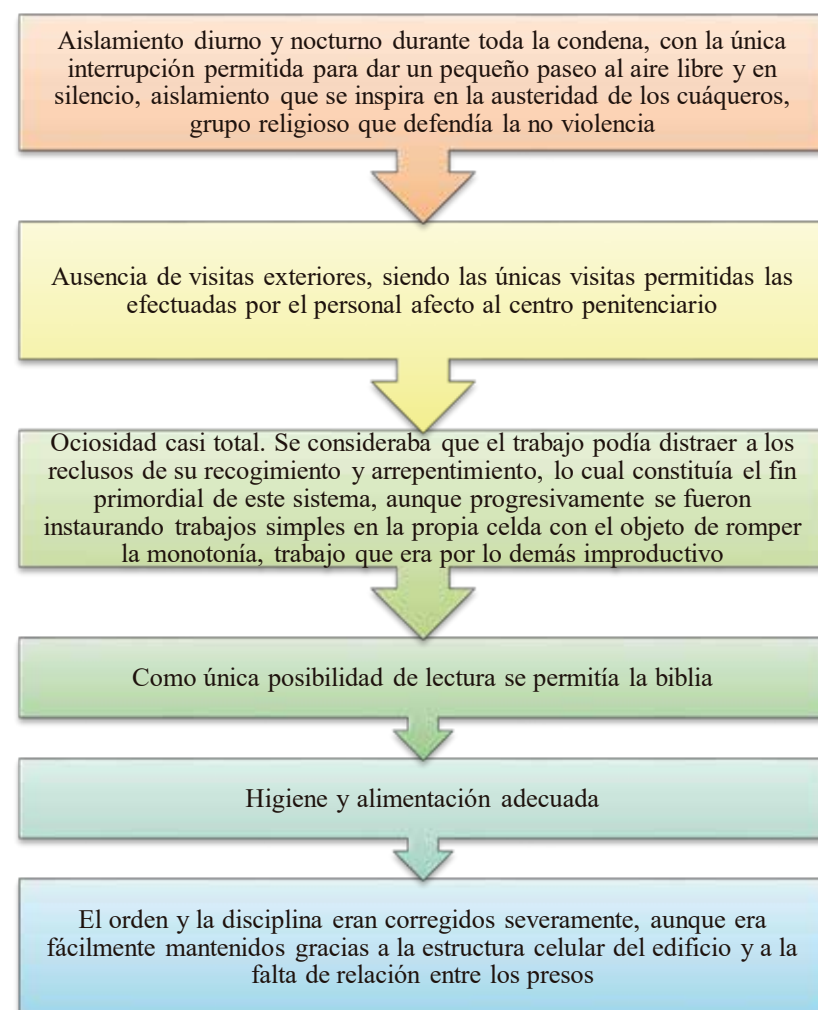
Aislamiento diurno y nocturno durante toda la condena, con la única interrupción permitida para dar un pequeño paseo al aire libre y en silencio, aislamiento que se inspira en la austeridad de los cuáqueros, grupo religioso que defendía la no violencia

Ausencia de visitas exteriores, siendo las únicas visitas permitidas las efectuadas por el personal afecto al centro penitenciario

Ociosidad casi total. Se consideraba que el trabajo podía distraer a los reclusos de su recogimiento y arrepentimiento, lo cual constituía el fin primordial de este sistema, aunque progresivamente se fueron instaurando trabajos simples en la propia celda con el objeto de romper la monotonía, trabajo que era por lo demás improductivo

Como única posibilidad de lectura se permitía la biblia

Higiene y alimentación adecuada

El orden y la disciplina eran corregidos severamente, aunque era fácilmente mantenidos gracias a la estructura celular del edificio y a la falta de relación entre los presos